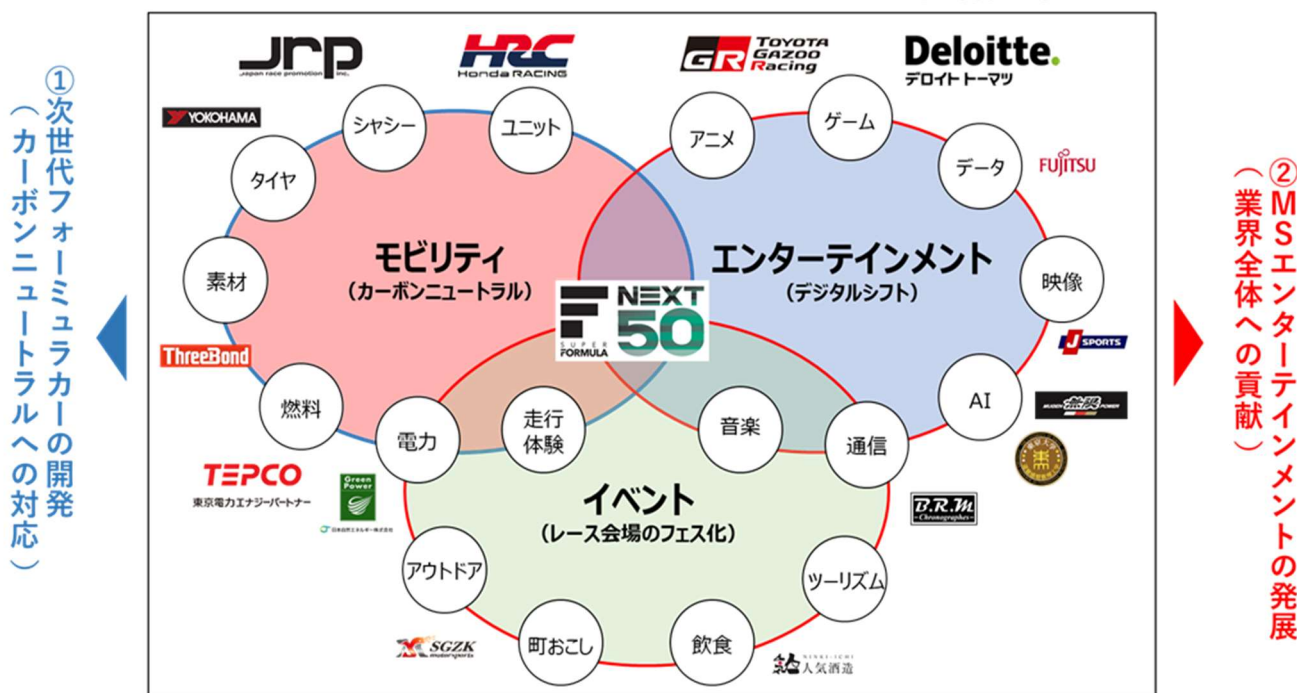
①次世代フォーミュラカーの開発（カーボンニュートラルへの対応）

JRP
Japan race promotion inc.
HRC
Honda RACING
GR TOYOTA GAZOO Racing
Deloitte.
デロイト トーマツ

YOKOHAMA
FUJITSU

シャシー
ユニット
アニメ
ゲーム
タイヤ
データ
素材
映像
燃料
AI
電力
走行体験
音楽
通信
アウトドア
ツーリズム
町おこし
飲食

モビリティ
（カーボンニュートラル）

エンターテインメント
（デジタルシフト）

イベント
（レース会場のフェス化）

SUPER FORMULA NEXT 50

ThreeBond
J SPORTS
MUGEN POWER
TEPCO
東京電力エナジーパートナー
Green Power
日本自然エネルギー株式会社
B.R.M Chronographes
SGZK motorsports
NINKI-ICHI 人気酒造

②MSエンターテインメントの発展（業界全体への貢献）